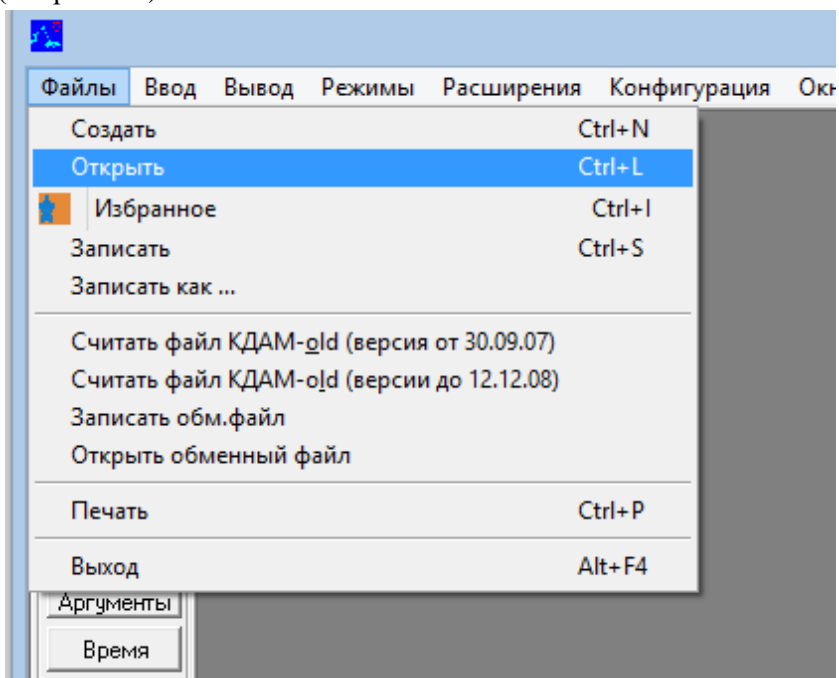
Файлы Ввод Вывод Режимы Расширения Конфигурация Окн

Создать Ctrl+N
Открыть Ctrl+L
Избранное Ctrl+I
Записать Ctrl+S
Записать как ...

Считать файл КДАМ-old (версия от 30.09.07)
Считать файл КДАМ-old (версии до 12.12.08)
Записать обм.файл
Открыть обменный файл

Печать Ctrl+P

Выход Alt+F4

Аргументы
Время